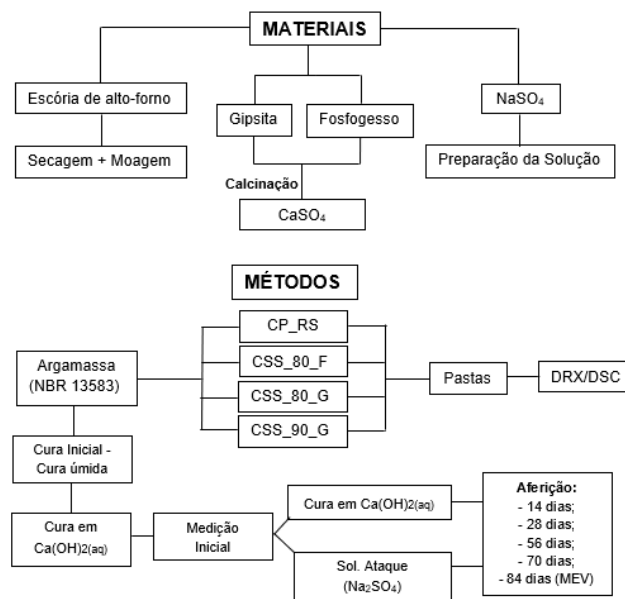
MATERIAIS

Escória de alto-forno

Secagem + Moagem

Gipsita

Fosfogesso

Calcinação

$CaSO_4$

$NaSO_4$

Preparação da Solução

MÉTODOS

Argamassa (NBR 13583)

CP_RS

CSS_80_F

CSS_80_G

CSS_90_G

Pastas

DRX/DSC

Cura Inicial - Cura úmida

Cura em $Ca(OH)_{2(aq)}$

Medição Inicial

Cura em $Ca(OH)_{2(aq)}$

Sol. Ataque ($Na_2SO_4$)

Aferição:
- 14 dias;
- 28 dias;
- 56 dias;
- 70 dias;
- 84 dias (MEV)